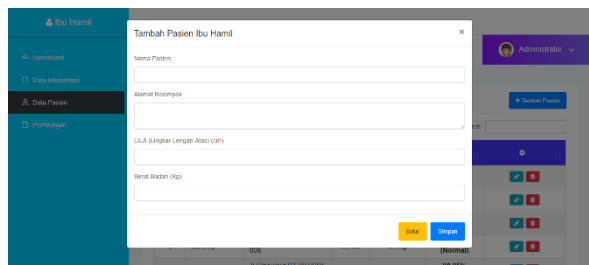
Ibu Hamil

Dashboard

Data Interpretasi

Data Pasien

Perhitungan

Tambah Pasien Ibu Hamil

×

Nama Pasien

Alamat Kelompok

LILA (Lingkar Lengan Atas) (cm)

Berat Badan (Kg)

Batal

Simpan

Administrator

+ Tambah Pasien

rch:

008

(Normal)

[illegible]